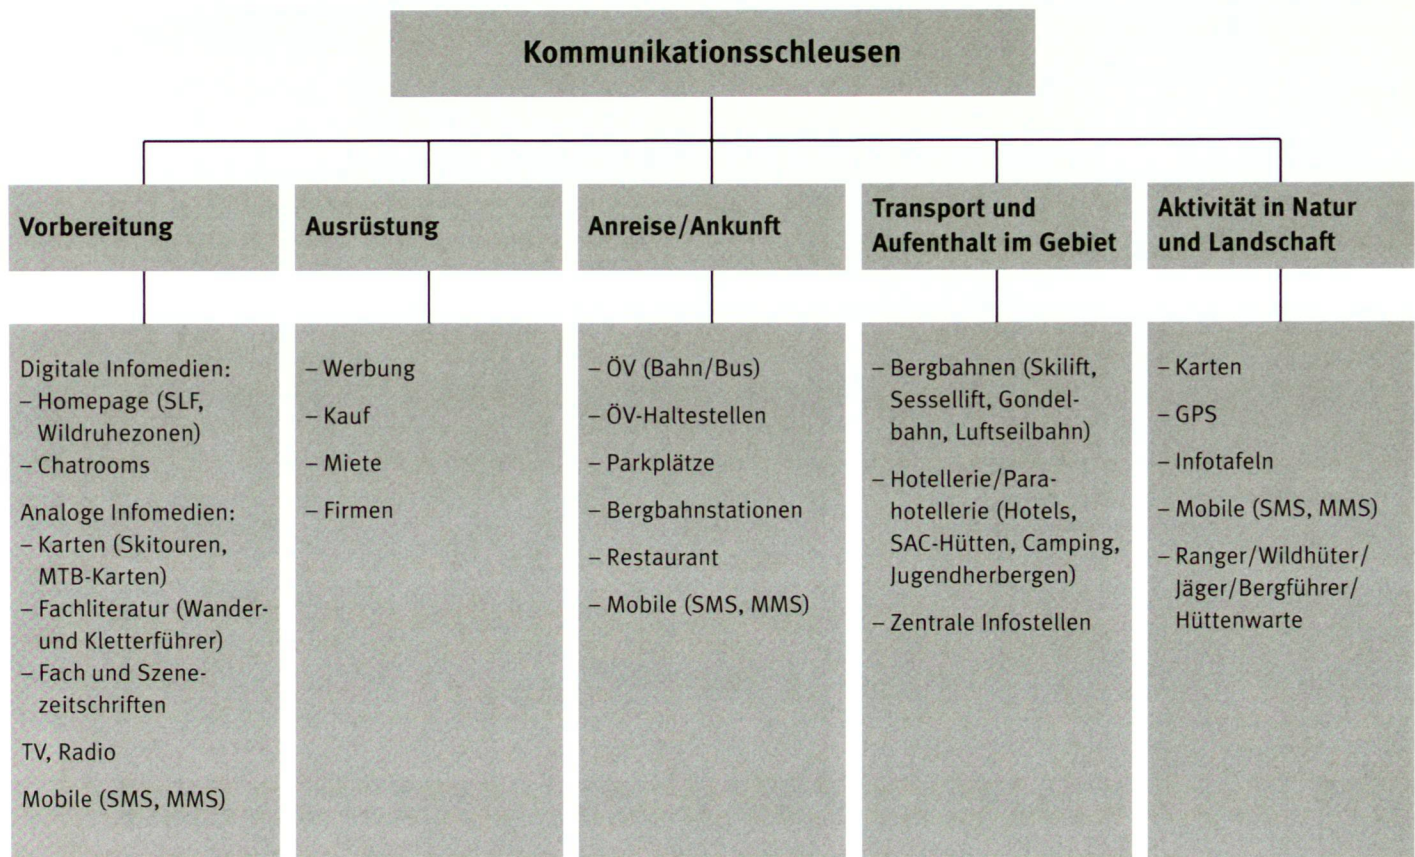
Kommunikationsschleusen

Vorbereitung

Digitale Infomedien:
– Homepage (SLF, Wildruhezonen)
– Chatrooms

Analoge Infomedien:
– Karten (Skitouren, MTB-Karten)
– Fachliteratur (Wander- und Kletterführer)
– Fach und Szenezeitschriften

TV, Radio

Mobile (SMS, MMS)

Ausrüstung

– Werbung
– Kauf
– Miete
– Firmen

Anreise/Ankunft

– ÖV (Bahn/Bus)
– ÖV-Haltestellen
– Parkplätze
– Bergbahnstationen
– Restaurant
– Mobile (SMS, MMS)

Transport und Aufenthalt im Gebiet

– Bergbahnen (Skilift, Sessellift, Gondelbahn, Luftseilbahn)
– Hotellerie/Parahotellerie (Hotels, SAC-Hütten, Camping, Jugendherbergen)
– Zentrale Infostellen

Aktivität in Natur und Landschaft

– Karten
– GPS
– Infotafeln
– Mobile (SMS, MMS)
– Ranger/Wildhüter/Jäger/Bergführer/Hüttenwarte